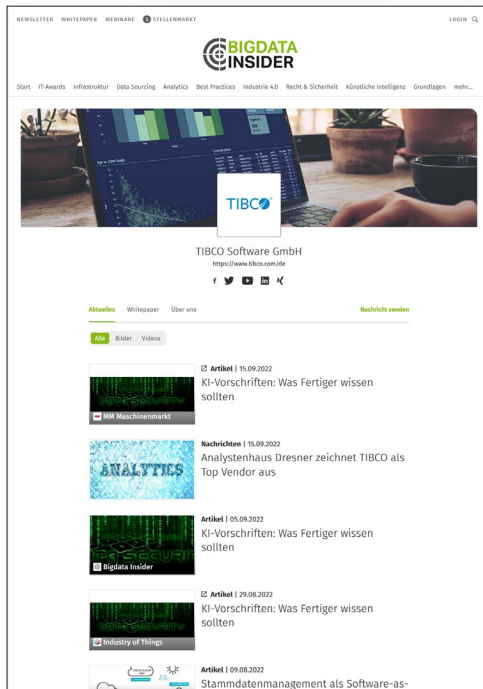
NEWSLETTER WHITEPAPER WEBINARE STELLENMARKT

LOGIN

BIGDATA INSIDER

Start IT-Awards Infrastruktur Data Sourcing Analytics Best Practices Industrie 4.0 Recht & Sicherheit Künstliche Intelligenz Grundlagen mehr...

TIBCO

TIBCO Software GmbH

https://www.tibco.com/de

Aktuelles Whitepaper Über uns

Nachricht senden

Alle Bilder Videos

MM Maschinenmarkt

Artikel | 15.09.2022

KI-Vorschriften: Was Fertiger wissen sollten

ANALYTICS

Nachrichten | 15.09.2022

Analystenhaus Dresner zeichnet TIBCO als Top Vendor aus

Bigdata Insider

Artikel | 05.09.2022

KI-Vorschriften: Was Fertiger wissen sollten

Industry of Things

Artikel | 29.08.2022

KI-Vorschriften: Was Fertiger wissen sollten

Artikel | 09.08.2022

Stammdatenmanagement als Software-as-